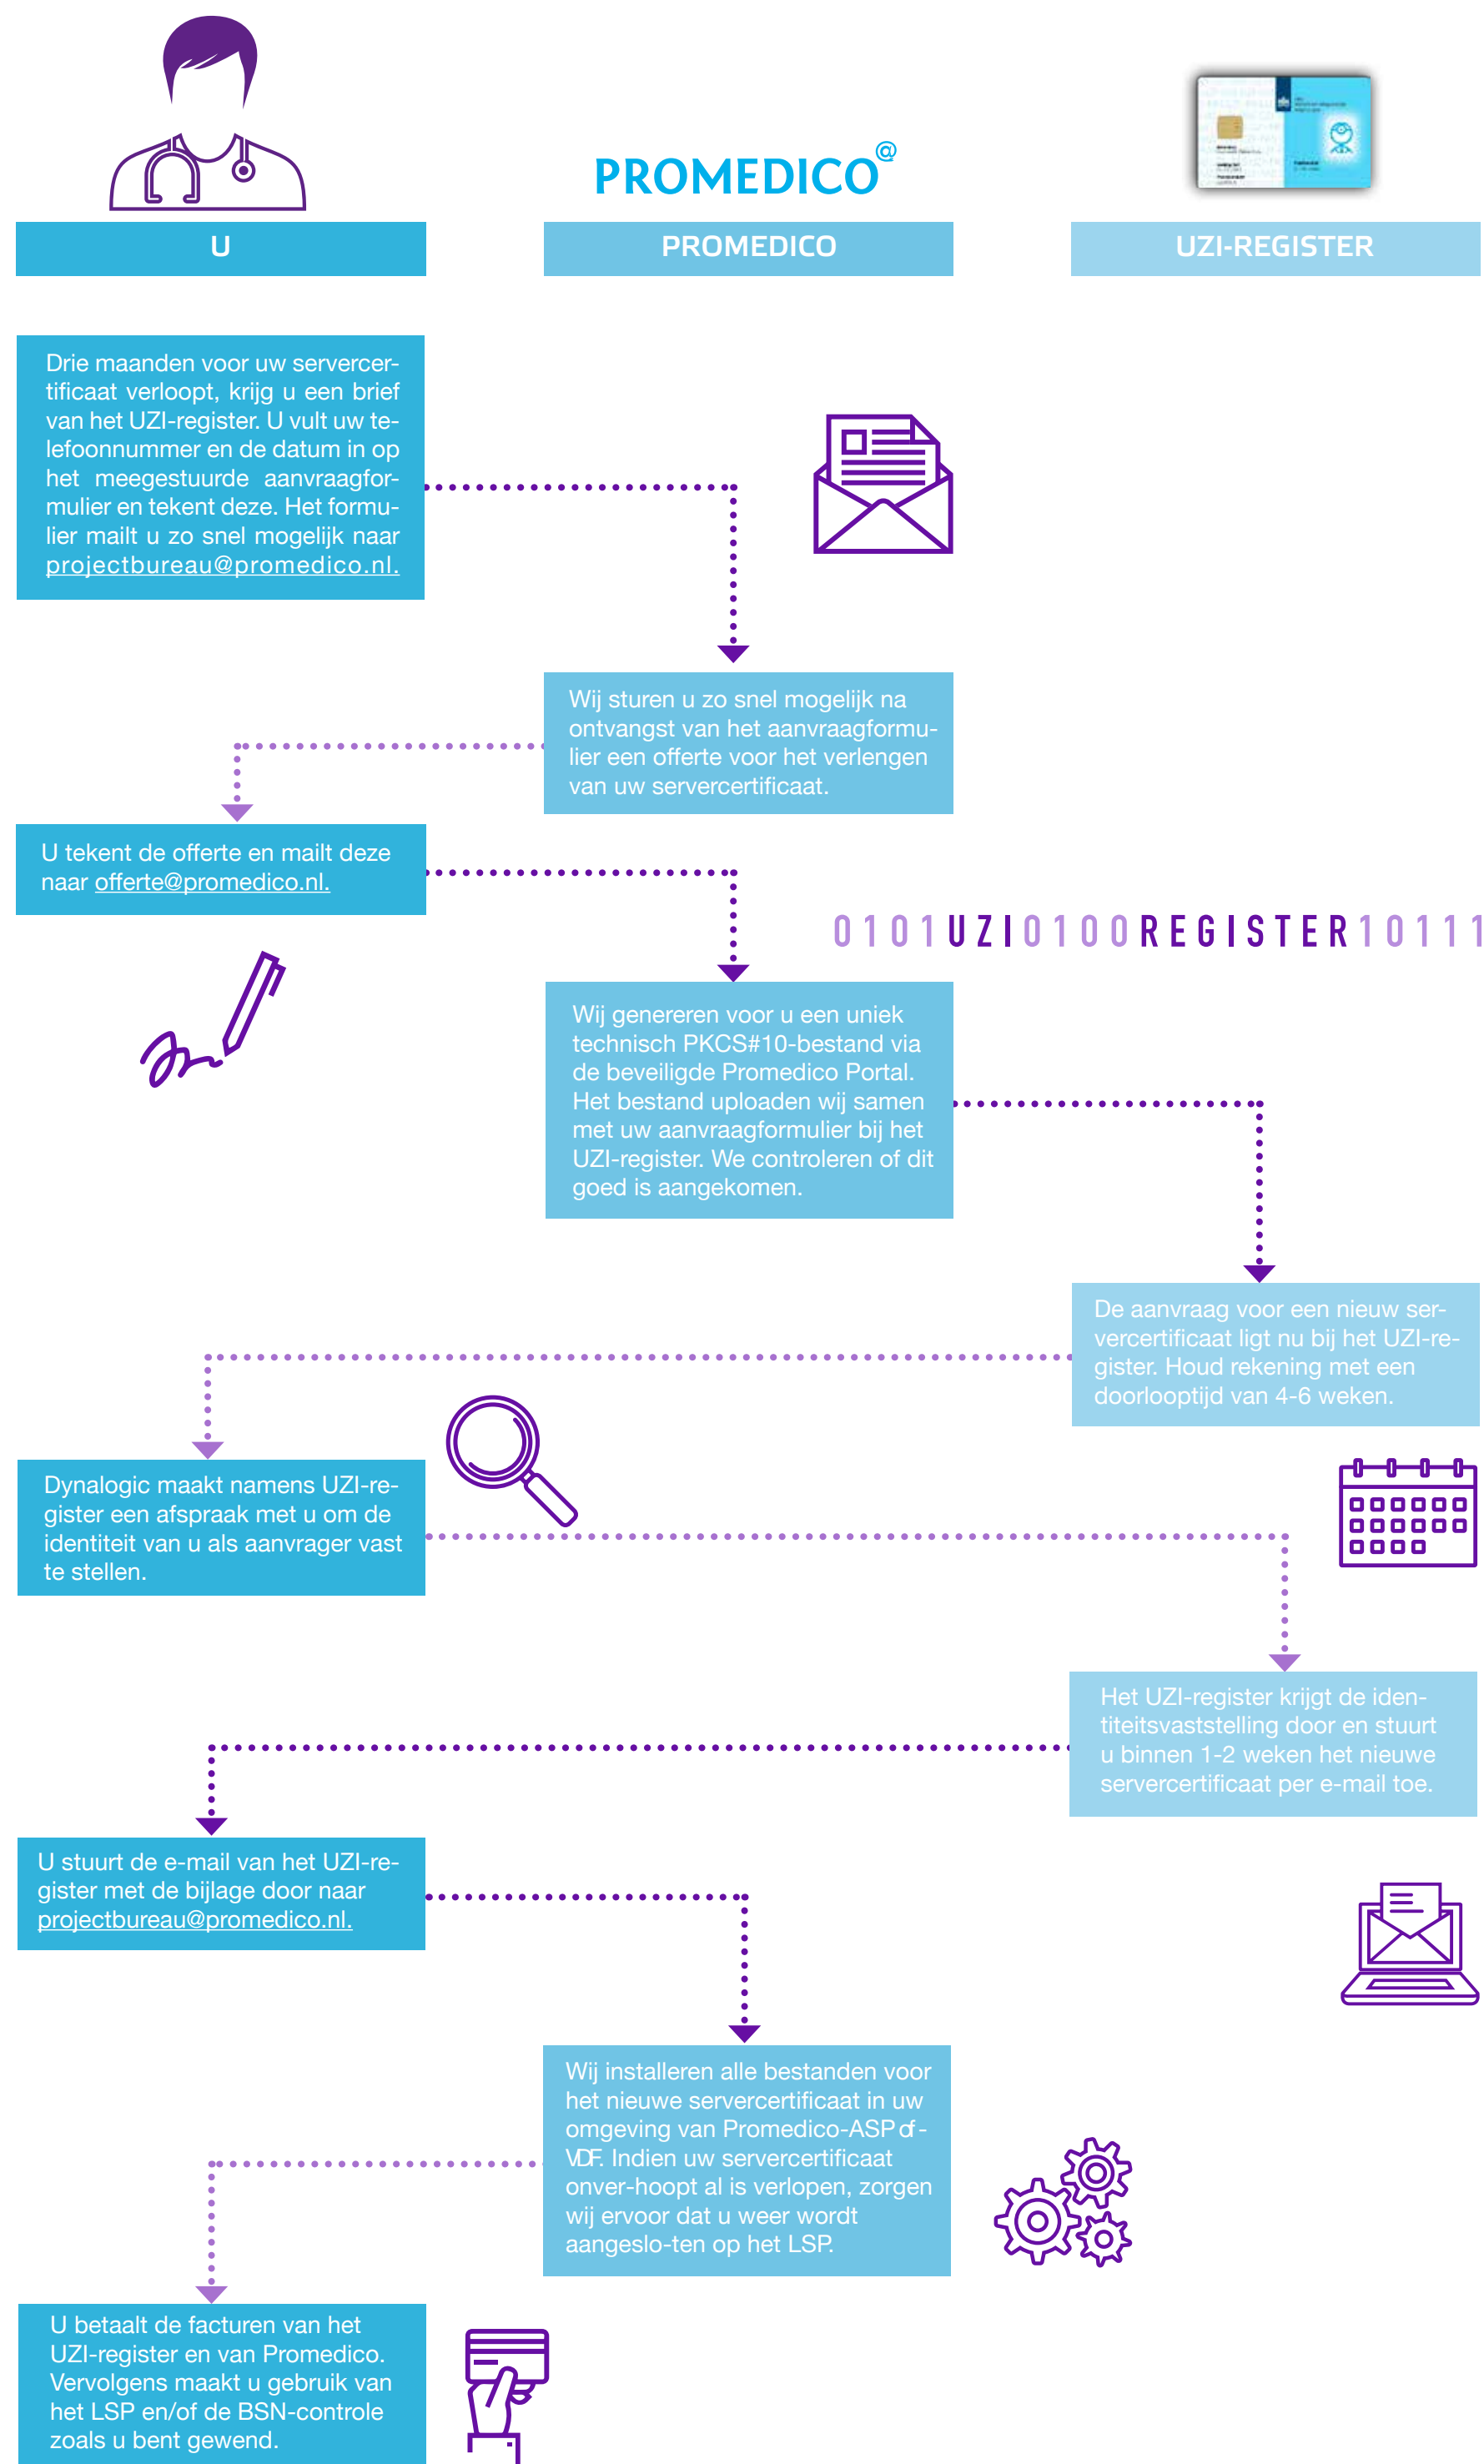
PROMEDICO@

U

PROMEDICO

UZI-REGISTER

Drie maanden voor uw servercertificaat verloopt, krijg u een brief van het UZI-register. U vult uw telefoonnummer en de datum in op het meegestuurde aanvraagformulier en tekent deze. Het formulier mailt u zo snel mogelijk naar projectbureau@promedico.nl.

Wij sturen u zo snel mogelijk na ontvangst van het aanvraagformulier een offerte voor het verlengen van uw servercertificaat.

U tekent de offerte en mailt deze naar offerte@promedico.nl.

0101UZI0100REGISTER10111

Wij genereren voor u een uniek technisch PKCS#10-bestand via de beveiligde Promedico Portal. Het bestand uploaden wij samen met uw aanvraagformulier bij het UZI-register. We controleren of dit goed is aangekomen.

De aanvraag voor een nieuw servercertificaat ligt nu bij het UZI-register. Houd rekening met een doorlooptijd van 4-6 weken.

Dynalogic maakt namens UZI-register een afspraak met u om de identiteit van u als aanvrager vast te stellen.

Het UZI-register krijgt de identiteitsvaststelling door en stuurt u binnen 1-2 weken het nieuwe servercertificaat per e-mail toe.

U stuurt de e-mail van het UZI-register met de bijlage door naar projectbureau@promedico.nl.

Wij installeren alle bestanden voor het nieuwe servercertificaat in uw omgeving van Promedico-ASP of -VDF. Indien uw servercertificaat onver-hoopt al is verlopen, zorgen wij ervoor dat u weer wordt aangeslo-ten op het LSP.

U betaalt de facturen van het UZI-register en van Promedico. Vervolgens maakt u gebruik van het LSP en/of de BSN-controle zoals u bent gewend.